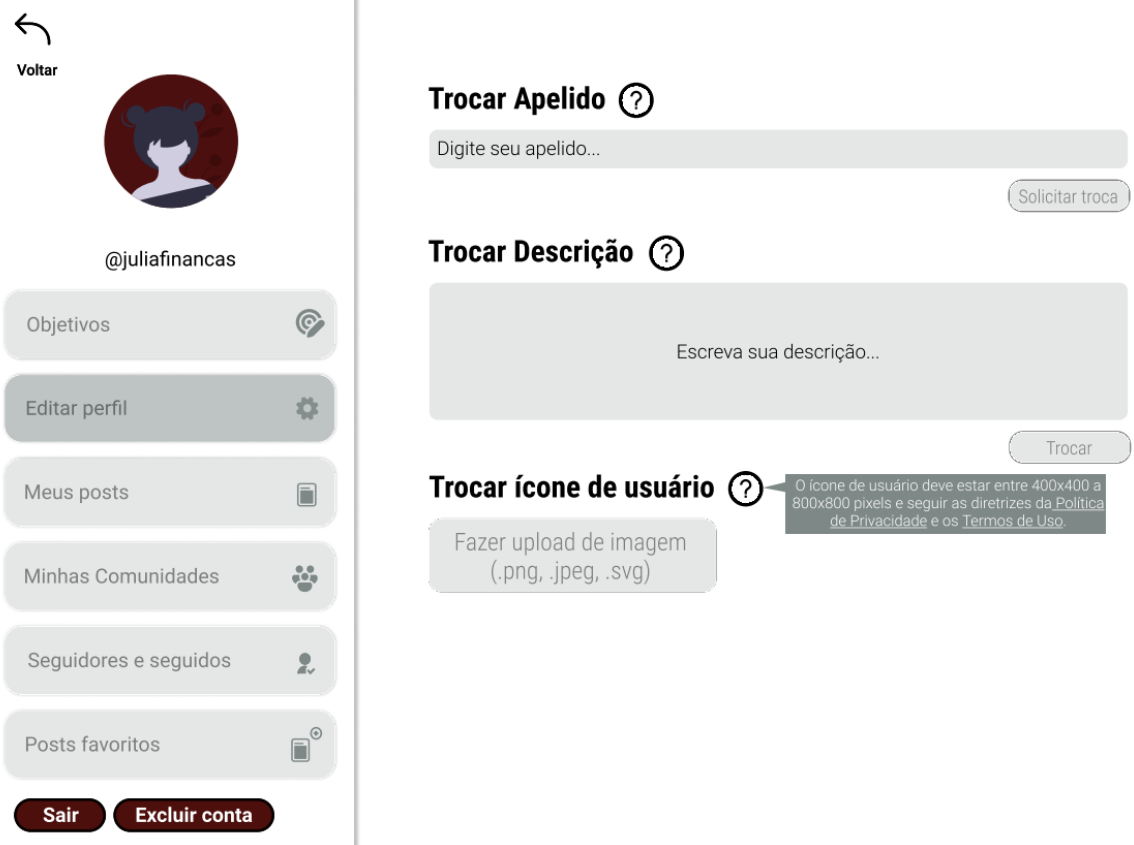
Voltar

@juliafinancas

Objetivos

Editar perfil

Meus posts

Minhas Comunidades

Seguidores e seguidos

Posts favoritos

Sair

Excluir conta

Trocar Apelido ?

Digite seu apelido...

Solicitar troca

Trocar Descrição ?

Escreva sua descrição...

Trocar

Trocar ícone de usuário ?

O ícone de usuário deve estar entre 400x400 a 800x800 pixels e seguir as diretrizes da Política de Privacidade e os Termos de Uso.

Fazer upload de imagem (.png, .jpeg, .svg)